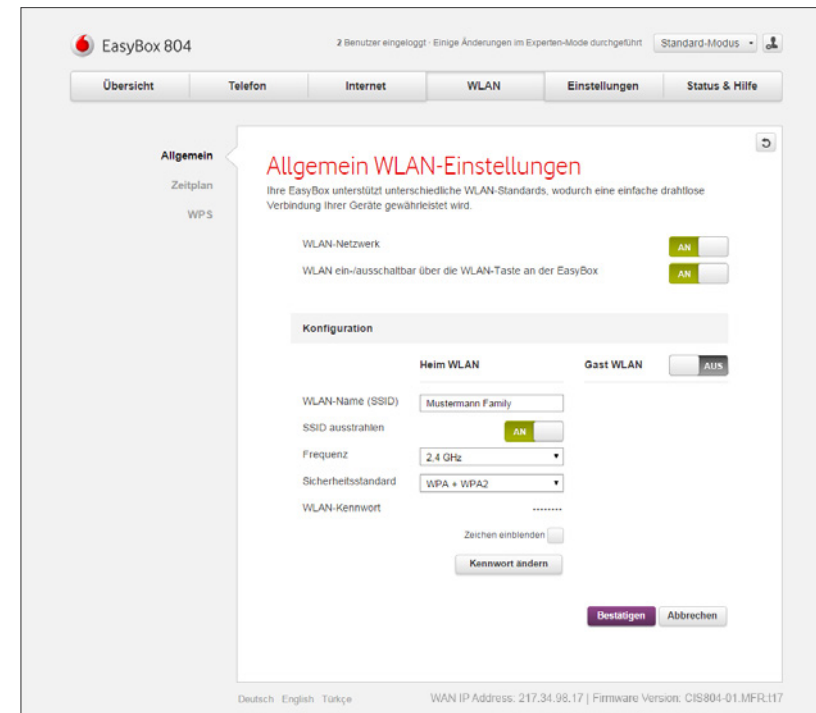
EasyBox 804

2 Benutzer eingeloggt · Einige Änderungen im Experten-Mode durchgeführt

Standard-Modus

| Übersicht | Telefon | Internet | WLAN | Einstellungen | Status & Hilfe |
|---|---|---|---|---|---|

Allgemein
Zeitplan
WPS

Allgemein WLAN-Einstellungen

Ihre EasyBox unterstützt unterschiedliche WLAN-Standards, wodurch eine einfache drahtlose Verbindung Ihrer Geräte gewährleistet wird.

WLAN-Netzwerk AN

WLAN ein-/ausschaltbar über die WLAN-Taste an der EasyBox AN

Konfiguration

Heim WLAN

Gast WLAN AUS

WLAN-Name (SSID) Mustermann Family

SSID ausstrahlen AN

Frequenz 2.4 GHz

Sicherheitsstandard WPA + WPA2

WLAN-Kennwort --------

Zeichen einblenden

Kennwort ändern

Bestätigen Abbrechen

Deutsch English Türkçe

WAN IP Address: 217.34.98.17 | Firmware Version: CIS804-01.MFR.t17